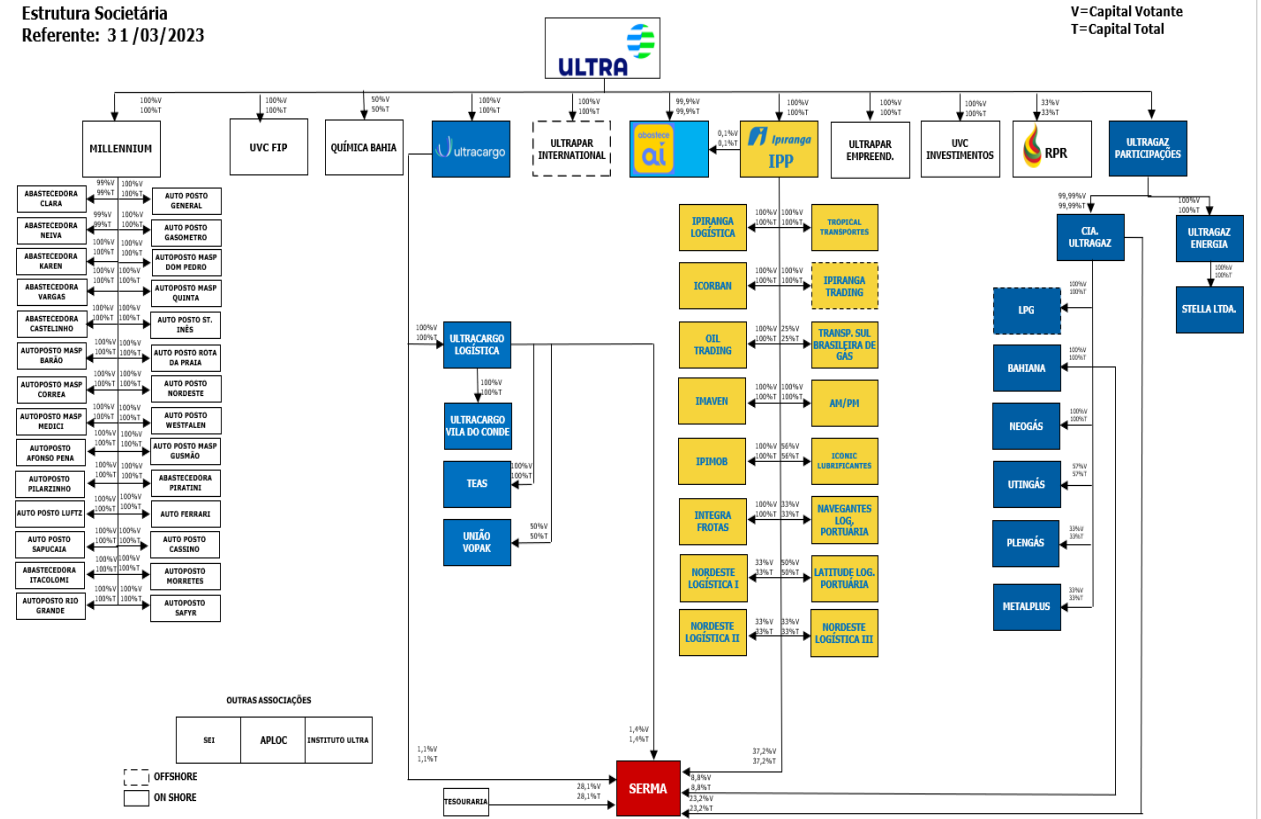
Estrutura Societária
Referente: 3 1 /03/2023

V=Capital Votante
T=Capital Total

ULTRA

100%V 100%T
MILLENNIUM

100%V 100%T
UVC FIP

50%V 50%T
QUÍMICA BAHIA

100%V 100%T
ultracargo

100%V 100%T
ULTRAPAR INTERNATIONAL

99,9%V 99,9%T
abastece aí

0,1%V 0,1%T

100%V 100%T
Ipiranga IPP

100%V 100%T
ULTRAPAR EMPREEND.

100%V 100%T
UVC INVESTIMENTOS

33%V 33%T
RPR

ULTRAGAZ PARTICIPAÇÕES

99%V 99%T ABASTECEDORA CLARA | 100%V 100%T AUTO POSTO GENERAL
99%V 99%T ABASTECEDORA NEIVA | 100%V 100%T AUTO POSTO GASOMETRO
100%V 100%T ABASTECEDORA KAREN | 100%V 100%T AUTOPOSTO MASP DOM PEDRO
100%V 100%T ABASTECEDORA VARGAS | 100%V 100%T AUTO POSTO MASP QUINTA
100%V 100%T ABASTECEDORA CASTELINHO | 100%V 100%T AUTO POSTO ST. INÊS
100%V 100%T AUTOPOSTO MASP BARÃO | 100%V 100%T AUTO POSTO ROTA DA PRAIA
100%V 100%T AUTOPOSTO MASP CORREA | 100%V 100%T AUTO POSTO NORDESTE
100%V 100%T AUTOPOSTO MASP MEDICI | 100%V 100%T AUTO POSTO WESTFALEN
100%V 100%T AUTOPOSTO AFONSO PENA | 100%V 100%T AUTO POSTO MASP GUSMÃO
100%V 100%T AUTOPOSTO PILARZINHO | 100%V 100%T ABASTECEDORA PIRATINI
100%V 100%T AUTO POSTO LUFTZ | 100%V 100%T AUTO FERRARI
100%V 100%T AUTO POSTO SAPUCAIA | 100%V 100%T AUTO POSTO CASSINO
100%V 100%T ABASTECEDORA ITACOLOMI | 100%V 100%T AUTOPOSTO MORRETES
100%V 100%T AUTOPOSTO RIO GRANDE | 100%V 100%T AUTOPOSTO SAFYR

100%V 100%T
ULTRACARGO LOGÍSTICA

100%V 100%T
ULTRACARGO VILA DO CONDE

100%V 100%T
TEAS

50%V 50%T
UNIÃO VOPAK

100%V 100%T IPIRANGA LOGÍSTICA | 100%V 100%T TROPICAL TRANSPORTES
100%V 100%T ICORBAN | 100%V 100%T IPIRANGA TRADING
100%V 100%T OIL TRADING | 25%V 25%T TRANSP. SUL BRASILEIRA DE GÁS
100%V 100%T IMAVEN | 100%V 100%T AM/PM
100%V 100%T IPIMOB | 56%V 56%T ICONIC LUBRIFICANTES
100%V 100%T INTEGRA FROTAS | 33%V 33%T NAVEGANTES LOG. PORTUÁRIA
33%V 33%T NORDESTE LOGÍSTICA I | 50%V 50%T LATITUDE LOG. PORTUÁRIA
33%V 33%T NORDESTE LOGÍSTICA II | 33%V 33%T NORDESTE LOGÍSTICA III

99,99%V 99,99%T
CIA. ULTRAGAZ

100%V 100%T
ULTRAGAZ ENERGIA

100%V 100%T
STELLA LTDA.

100%V 100%T
LPG

100%V 100%T
BAHIANA

100%V 100%T
NEOGÁS

57%V 57%T
UTINGÁS

33%V 33%T
PLENGÁS

33%V 33%T
METALPLUS

OUTRAS ASSOCIAÇÕES

| SEI | APLOC | INSTITUTO ULTRA |
|---|---|---|

OFFSHORE
ON SHORE

1,1%V 1,1%T
1,4%V 1,4%T
37,2%V 37,2%T
28,1%V 28,1%T
TESOURARIA
SERMA
8,8%V 8,8%T
23,2%V 23,2%T